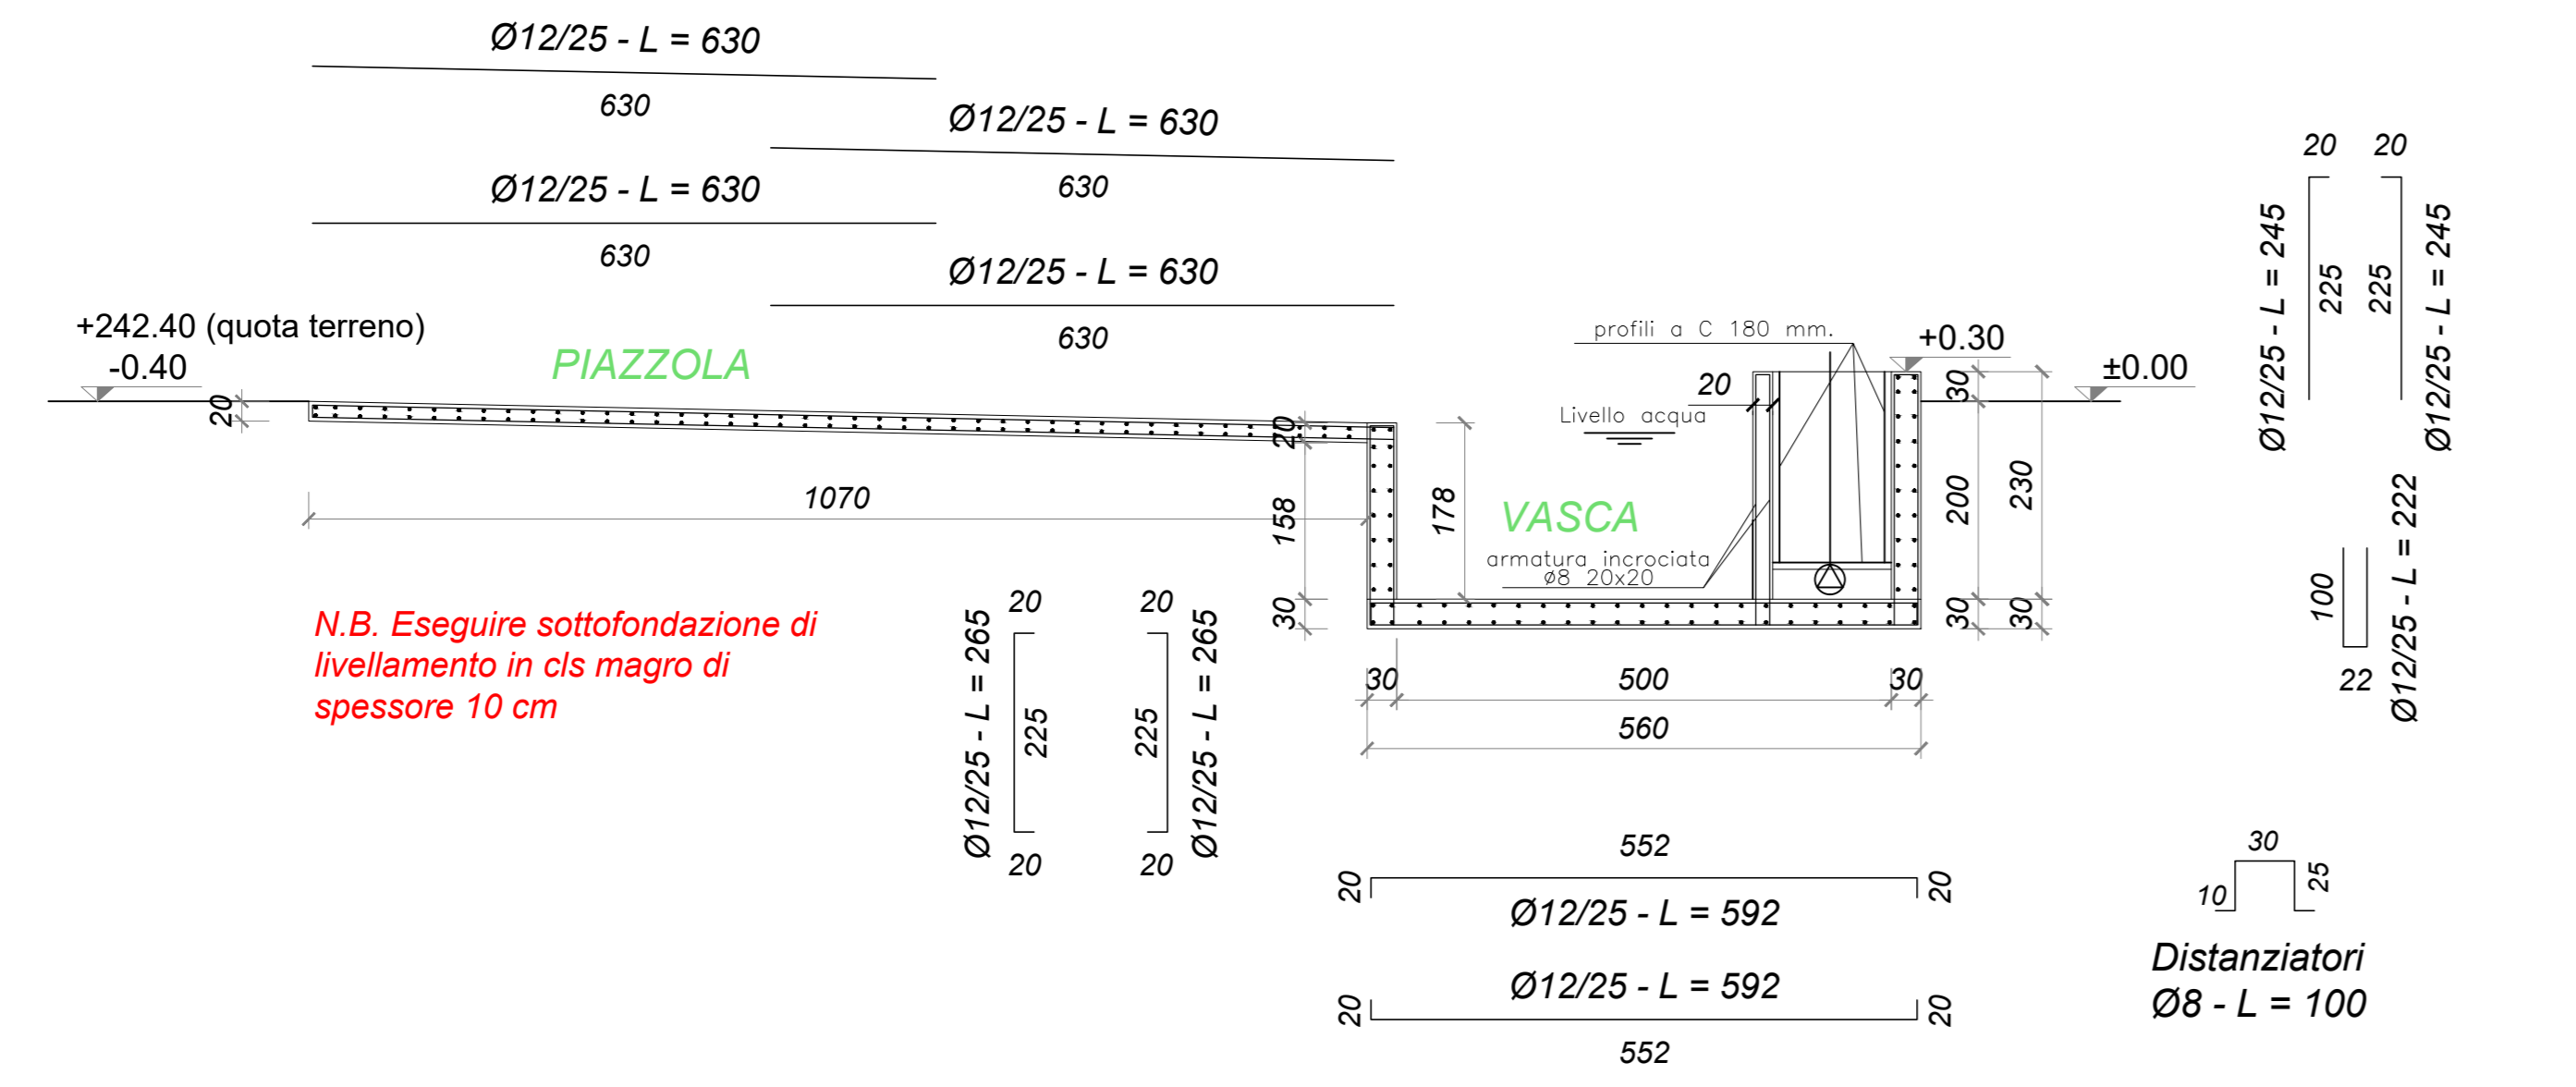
Ø12/25 - L = 630
630
Ø12/25 - L = 630
630
Ø12/25 - L = 630
630
Ø12/25 - L = 630
630

+242.40 (quota terreno)
-0.40
PIAZZOLA
20
20
1070
158
30

profili a C 180 mm.
+0.30
±0.00
20
Livello acqua
178
VASCA
armatura incrociata
ø8 20x20
30
200
230
30
30
30
500
30
560

N.B. Eseguire sottofondazione di livellamento in cls magro di spessore 10 cm

20
Ø12/25 - L = 265
225
20
20
225
Ø12/25 - L = 265
20

552
20
Ø12/25 - L = 592
20
Ø12/25 - L = 592
20
20
552

20
20
Ø12/25 - L = 245
225
225
Ø12/25 - L = 245
100
22
Ø12/25 - L = 222

30
10
25
Distanziatori
Ø8 - L = 100